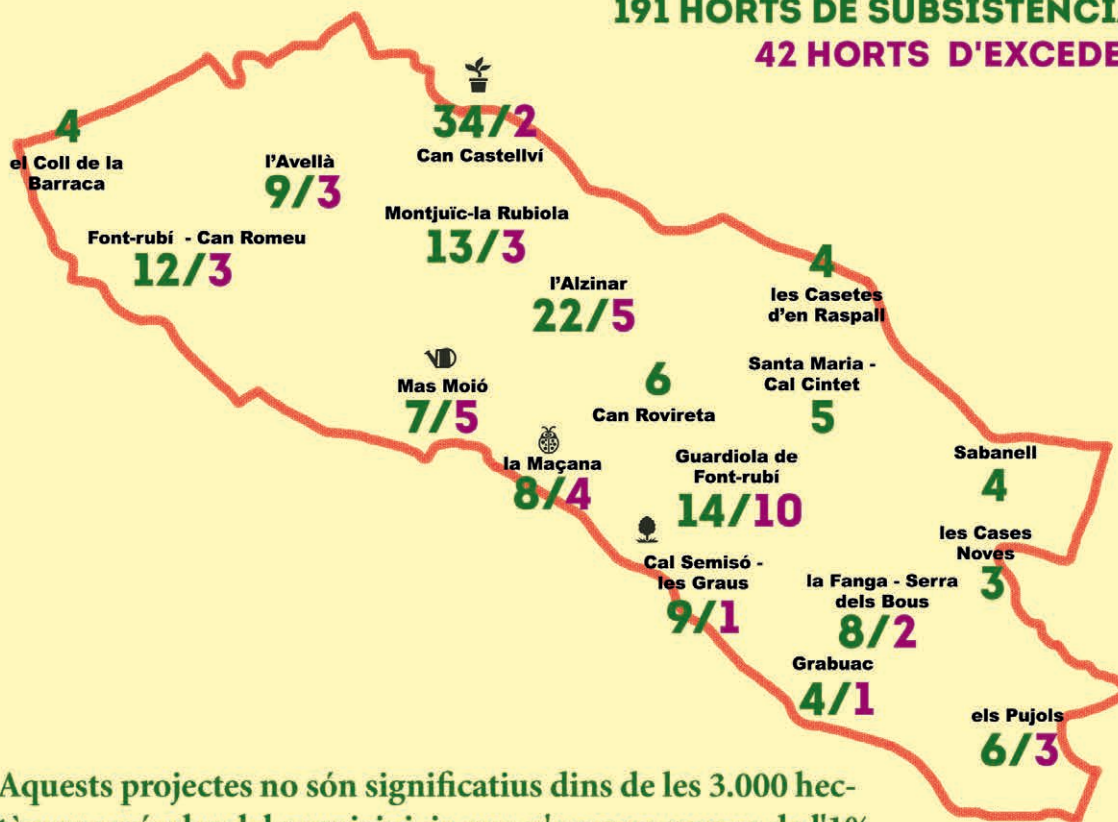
191 HORTS DE SUBSISTENCI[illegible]
42 HORTS D'EXCEDE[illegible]

4
el Coll de la Barraca

l'Avellà
9/3

34/2
Can Castellví

Montjuïc-la Rubiola
13/3

Font-rubí - Can Romeu
12/3

l'Alzinar
22/5

4
les Casetes d'en Raspall

Mas Moió
7/5

6
Can Rovireta

Santa Maria - Cal Cintet
5

la Maçana
8/4

Guardiola de Font-rubí
14/10

Sabanell
4

les Cases Noves
3

Cal Semisó - les Graus
9/1

la Fanga - Serra dels Bous
8/2

Grabuac
4/1

els Pujols
6/3

Aquests projectes no són significatius dins de les 3.000 hec-
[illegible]